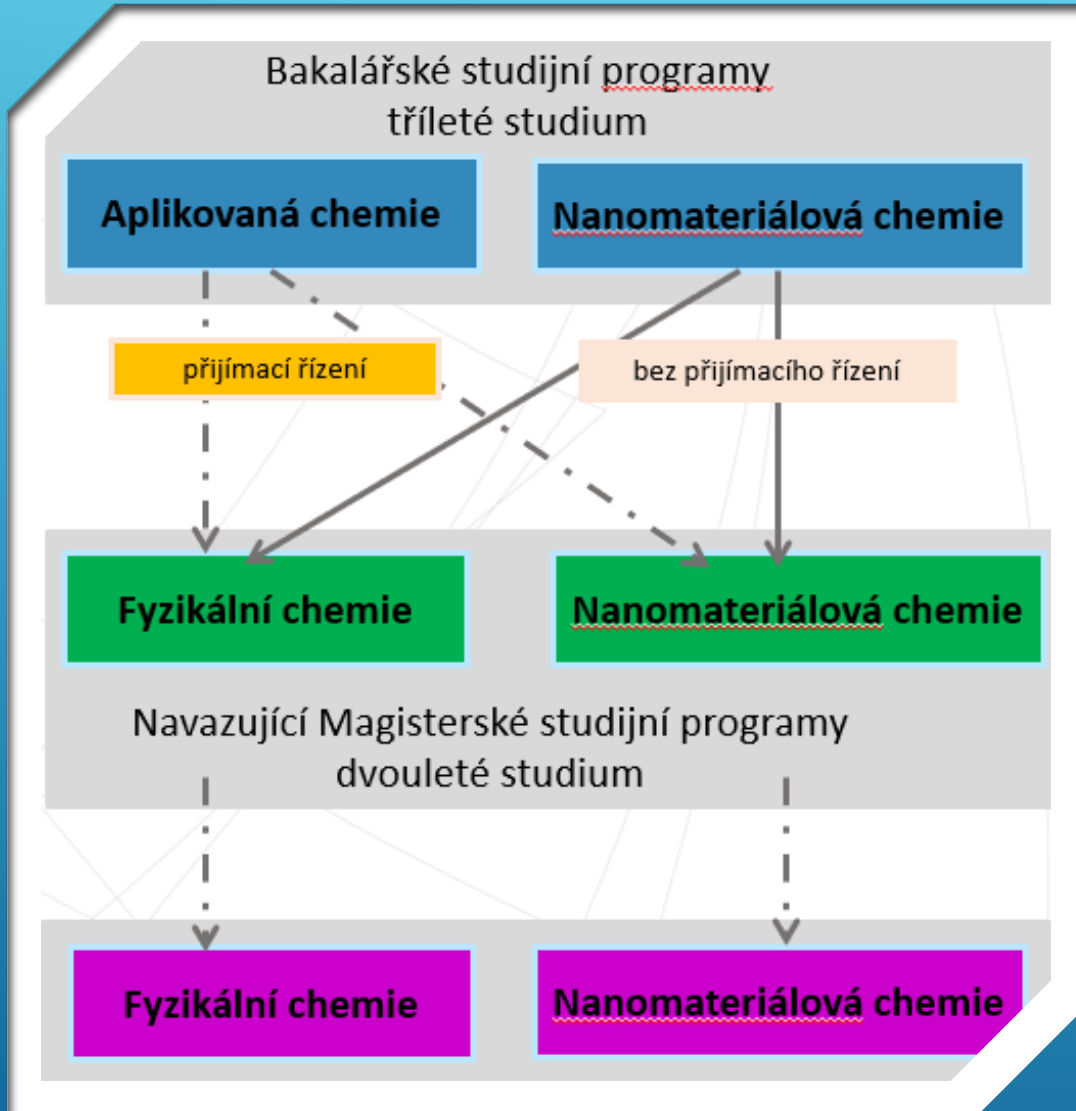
Bakalářské studijní programy
tříleté studium

Aplikovaná chemie

Nanomateriálová chemie

přijímací řízení

bez přijímacího řízení

Fyzikální chemie

Nanomateriálová chemie

Navazující Magisterské studijní programy
dvouleté studium

Fyzikální chemie

Nanomateriálová chemie